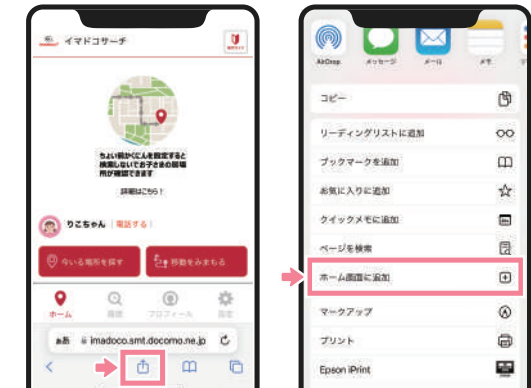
イマドコサーチ

ちょい前かくにんを設定すると検索しないでお子さまの居場所が確認できます

詳細はこちら！

りこちゃん 電話する

今いる場所を探す

移動をみまもる

ホーム

履歴

プロフィール

設定

あぁ imadoco.smt.docomo.ne.jp

AirDrop

メッセージ

メール

メモ

コピー

リーディングリストに追加

ブックマークを追加

お気に入りに追加

クイックメモに追加

ページを検索

ホーム画面に追加

マークアップ

プリント

Epson iPrint